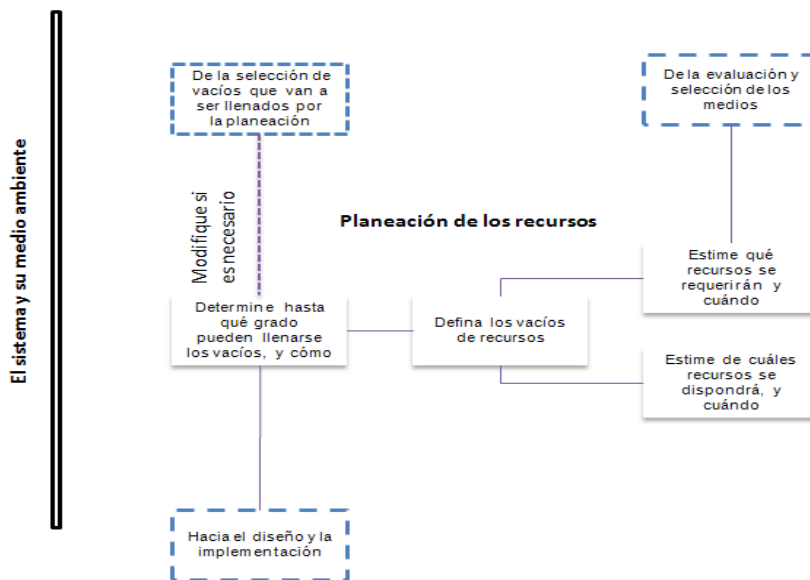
El sistema y su medio ambiente

De la selección de vacíos que van a ser llenados por la planeación

De la evaluación y selección de los medios

Modifique si es necesario

Planeación de los recursos

Estime qué recursos se requerirán y cuándo

Determine hasta qué grado pueden llenarse los vacíos, y cómo

Defina los vacíos de recursos

Estime de cuáles recursos se dispondrá, y cuándo

Hacia el diseño y la implementación